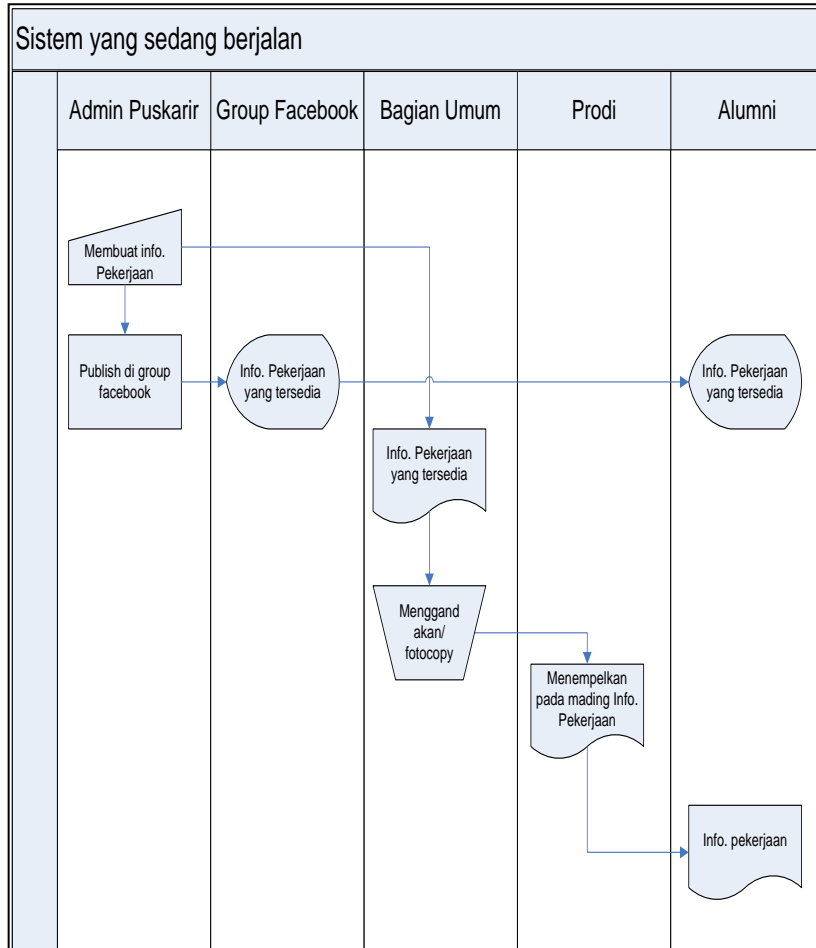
Sistem yang sedang berjalan

| Admin Puskarir | Group Facebook | Bagian Umum | Prodi | Alumni |
|---|---|---|---|---|

Membuat info. Pekerjaan

Publish di group facebook

Info. Pekerjaan yang tersedia

Info. Pekerjaan yang tersedia

Info. Pekerjaan yang tersedia

Menggand akan/ fotocopy

Menempelkan pada mading Info. Pekerjaan

Info. pekerjaan